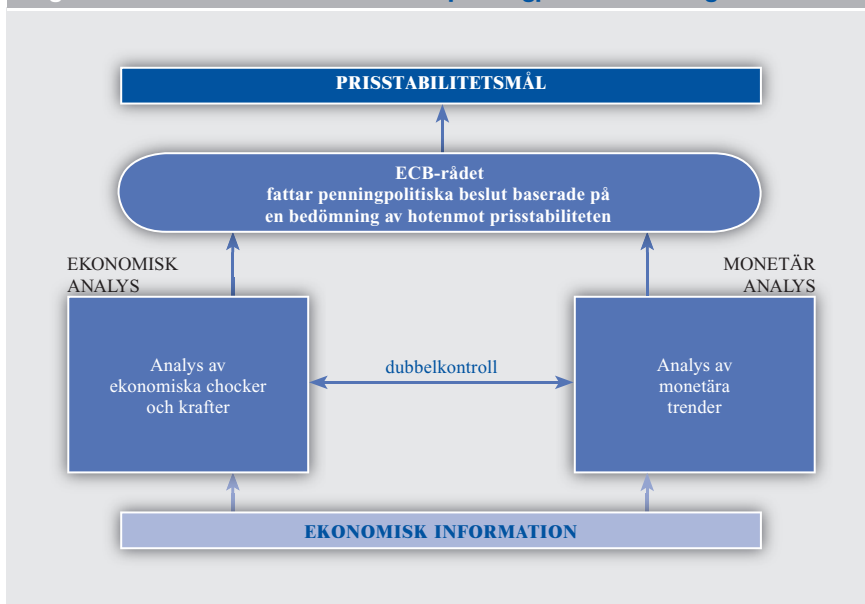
PRISSTABILITETSMÅL

ECB-rådet
fattar penningpolitiska beslut baserade på
en bedömning av hotenmot prisstabiliteten

EKONOMISK
ANALYS

MONETÄR
ANALYS

Analys av
ekonomiska chocker
och krafter

dubbelkontroll

Analys av
monetära
trender

EKONOMISK INFORMATION